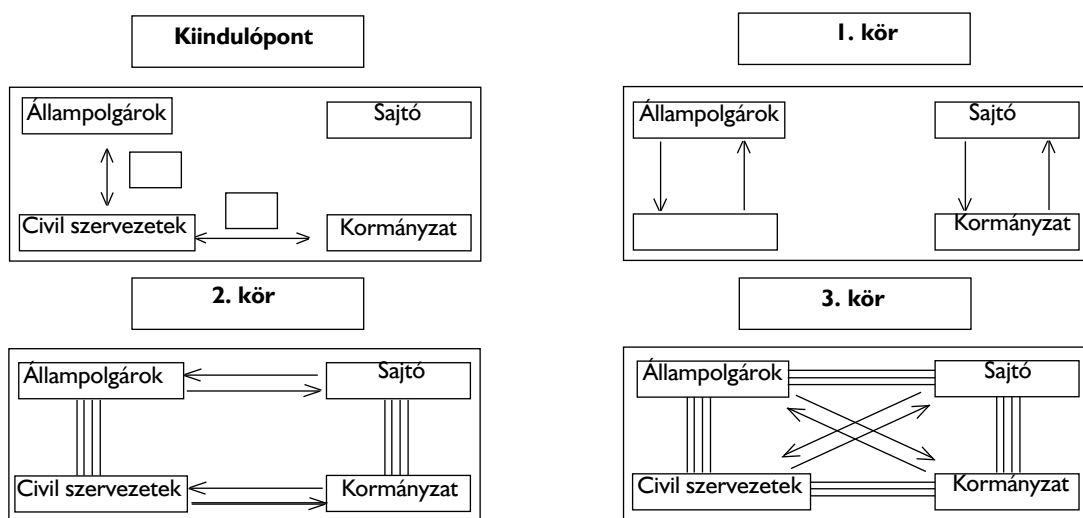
Kiindulópont

Állampolgárok

Sajtó

Civil szervezetek

Kormányzat

1. kör

Állampolgárok

Sajtó

Kormányzat

2. kör

Állampolgárok

Sajtó

Civil szervezetek

Kormányzat

3. kör

Állampolgárok

Sajtó

Civil szervezetek

Kormányzat